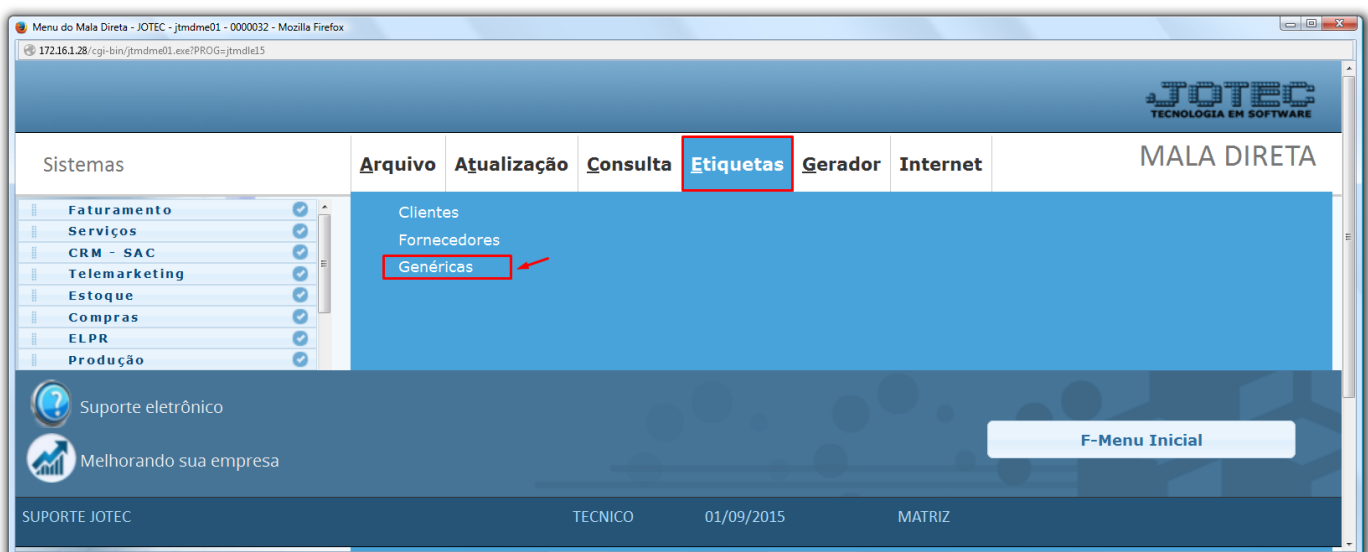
Menu do Mala Direta - JOTEC - jtmdme01 - 0000032 - Mozilla Firefox

172.16.1.28/cgi-bin/jtmdme01.exe?PROG=jtmdle15

JOTEC
TECNOLOGIA EM SOFTWARE

Sistemas

Arquivo Atualização Consulta Etiquetas Gerador Internet

MALA DIRETA

Faturamento
Serviços
CRM - SAC
Telemarketing
Estoque
Compras
ELPR
Produção

Clientes
Fornecedores
Genéricas

Suporte eletrônico

Melhorando sua empresa

F-Menu Inicial

SUPORTE JOTEC TECNICO 01/09/2015 MATRIZ